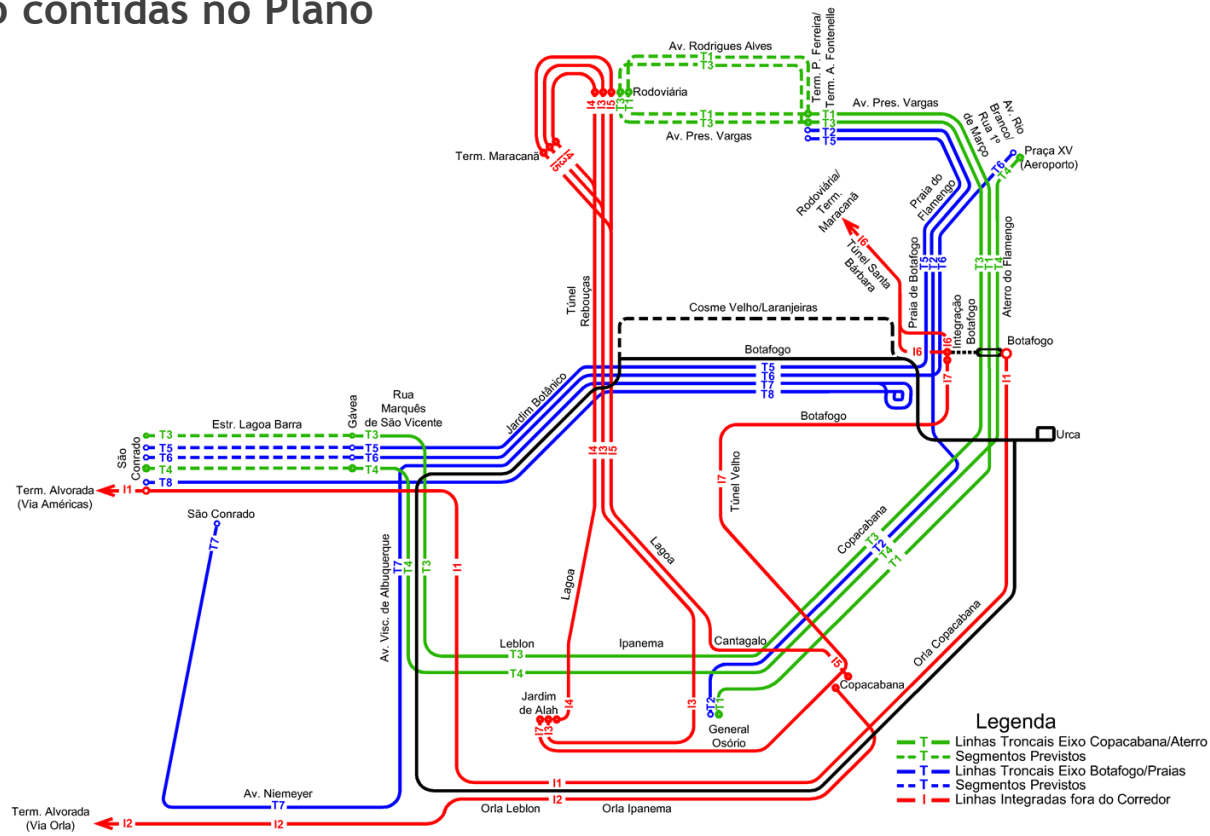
o contidas no Plano

Av. Rodrigues Alves
T1
T3
Term. P. Ferreira/ Term. A. Fontenelle
Rodoviária
I4 I3 I5 T3 T1
T1
T3
Av. Pres. Vargas
Av. Pres. Vargas
T1
T3
T2
T5
Av. Rio Branco/ Rua 1º de Março
Praça XV (Aeroporto)
T6
T4
Term. Maracanã
Rodoviária/ Term. Maracanã
I6
Túnel Santa Bárbara
Praia do Flamengo
Praia de Botafogo
T5 T2 T6
T3 T1 T4
Aterro do Flamengo
Integração Botafogo
Túnel Rebouças
Cosme Velho/Laranjeiras
I6
I6
Botafogo
Botafogo
T5
T6
T7
T8
I7
I1
Jardim Botânico
Rua Marquês de São Vicente
Gávea
Estr. Lagoa Barra
T3
T3
São Conrado
T5
T5
T6
T6
T4
T4
T8
Term. Alvorada (Via Américas)
I1
Botafogo
Urca
I4 I3 I5
I7
Túnel Velho
São Conrado
T7
Av. Visc. de Albuquerque
T7 T4 T3
I1
Lagoa
Lagoa
Copacabana
T3 T2 T4 T1
Orla Copacabana
Leblon
T3
Ipanema
Cantagalo
T4
I5
Copacabana
Jardim de Alah
I7 I3 I4
I3
T2 T1
General Osório
I1
Av. Niemeyer
T7
Term. Alvorada (Via Orla)
I2
I2
Orla Leblon
Orla Ipanema

Legenda
T Linhas Troncais Eixo Copacabana/Aterro
T Segmentos Previstos
T Linhas Troncais Eixo Botafogo/Praias
T Segmentos Previstos
I Linhas Integradas fora do Corredor